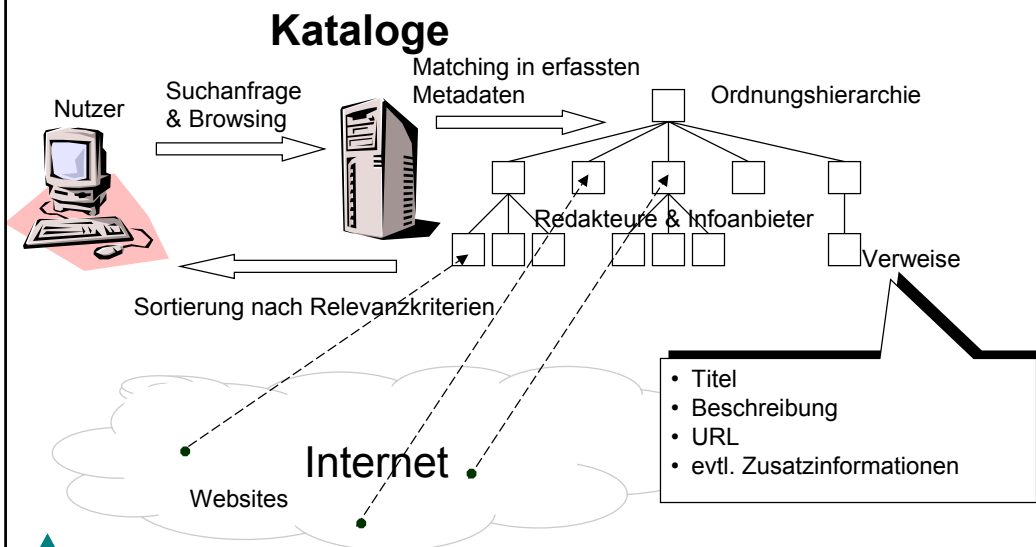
Kataloge

Nutzer

Suchanfrage & Browsing

Matching in erfassten Metadaten

Ordnungshierarchie

Redakteure & Infoanbieter

Verweise

Sortierung nach Relevanzkriterien

- Titel
- Beschreibung
- URL
- evtl. Zusatzinformationen

Internet

Websites